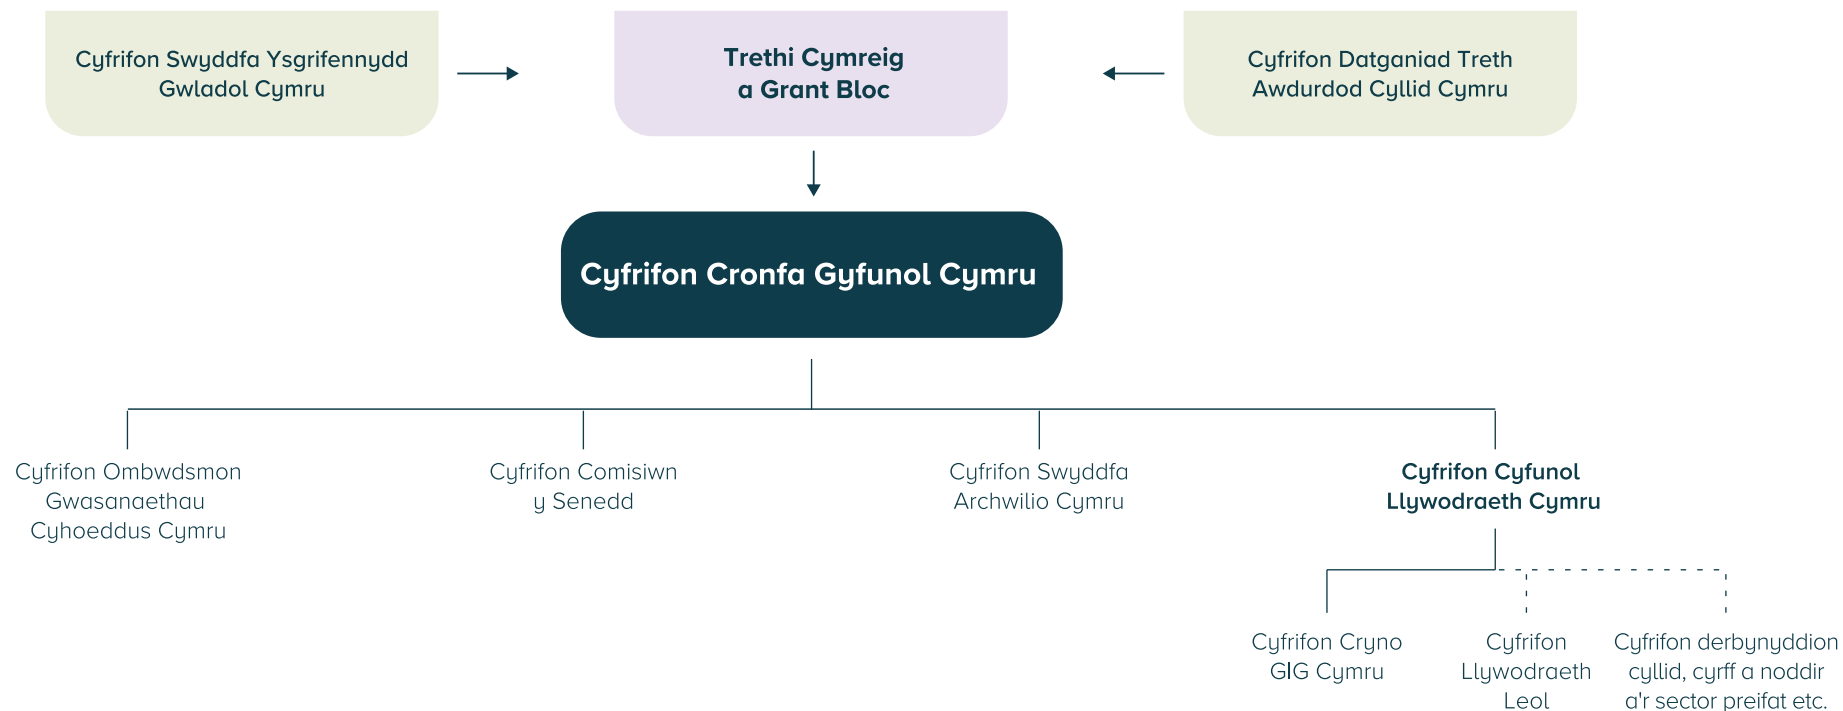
Cyfrifon Swyddfa Ysgrifennydd Gwladol Cymru

Trethi Cymreig a Grant Bloc

Cyfrifon Datganiad Treth Awdurdod Cyllid Cymru

Cyfrifon Cronfa Gyfunol Cymru

Cyfrifon Ombwdsmon Gwasanaethau Cyhoeddus Cymru

Cyfrifon Comisiwn y Senedd

Cyfrifon Swyddfa Archwilio Cymru

Cyfrifon Cyfunol Llywodraeth Cymru

Cyfrifon Cryno GIG Cymru

Cyfrifon Llywodraeth Leol

Cyfrifon derbynyddion cyllid, cyrff a noddir a'r sector preifat etc.